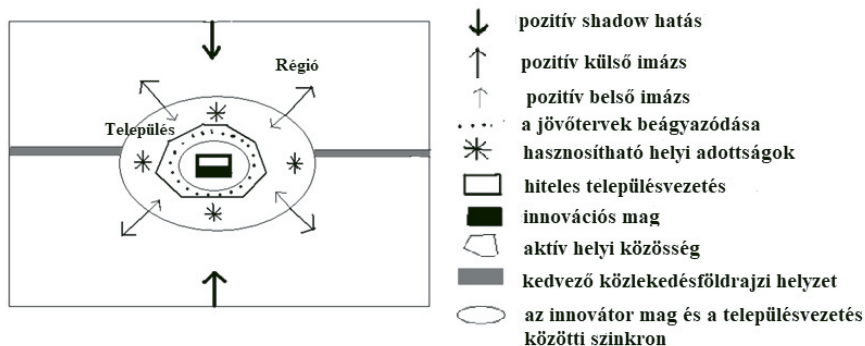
Régió

Település

pozitív shadow hatás

pozitív külső imázs

pozitív belső imázs

a jövőtervek beágyazódása

hasznosítható helyi adottságok

hiteles településvezetés

innovációs mag

aktív helyi közösség

kedvező közlekedésföldrajzi helyzet

az innovátor mag és a településvezetés közötti szinkron